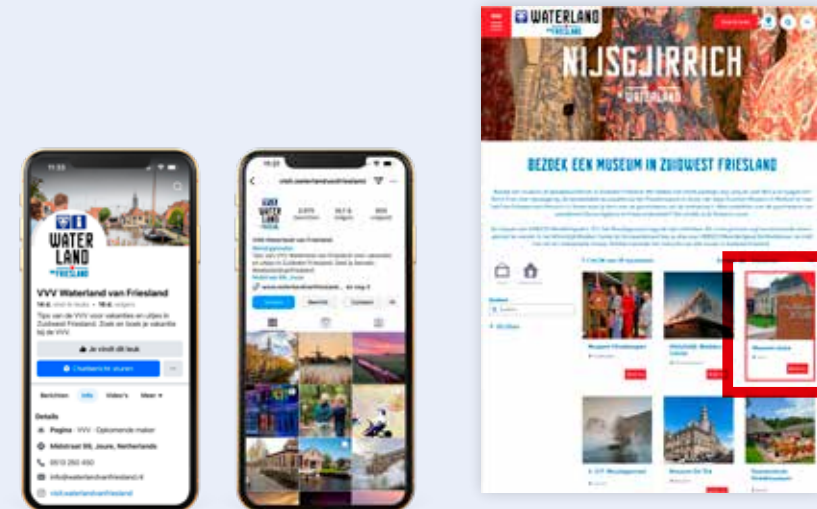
11:23

WATER LAND FRIESLAND

VVV Waterland van Friesland

Tips van de VVV voor vakanties en uitjes in Zuidwest Friesland. Zoek en boek je vakantie bij de VVV.

Je vindt dit leuk

Chatberichten sturen

Berichten Info Video's Meer

Details

Pagina · VVV - Opkomende maker

Midstraat 99, Joure, Netherlands

info@waterlandvanfriesland.nl

visit.waterlandvanfriesland

10:23

visit.waterlandvanfriesland

WATER LAND FRIESLAND

VVV Waterland van Friesland

www.waterlandvanfriesland...

WATERLAND FRIESLAND

NIJSGJIRRICH

WATERLAND

BEZOEK EEN MUSEUM IN ZUIDWEST FRIESLAND

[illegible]